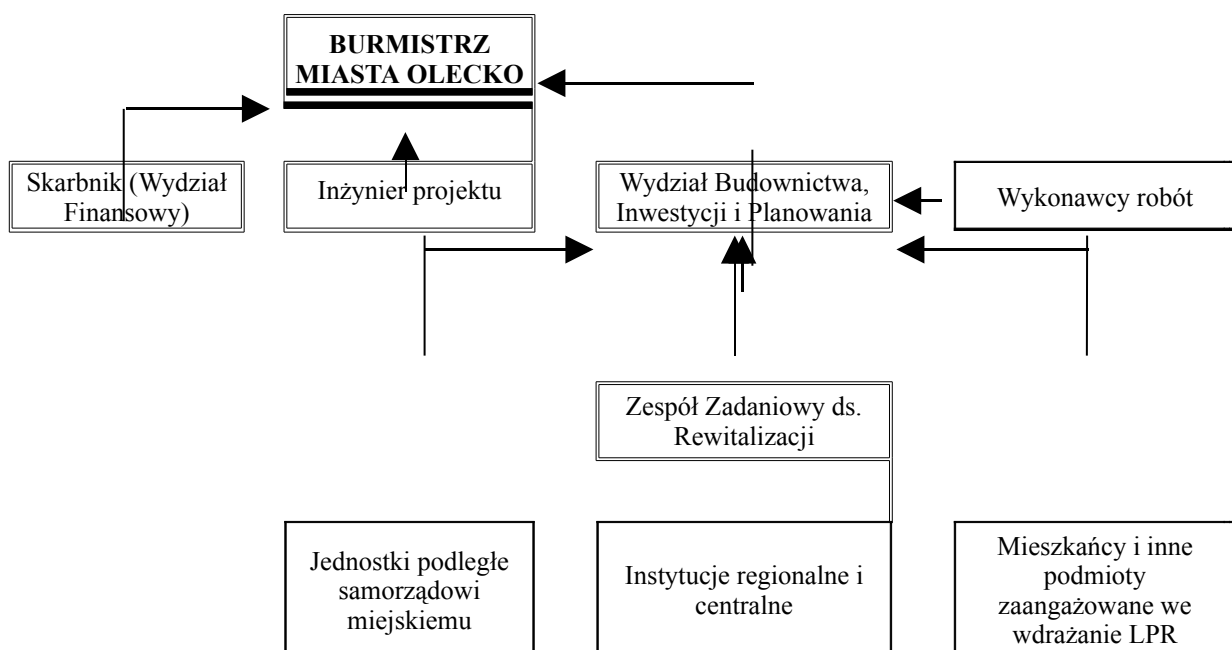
BURMISTRZ MIASTA OLECKO

Skarbnik (Wydział Finansowy)

Inżynier projektu

Wydział Budownictwa, Inwestycji i Planowania

Wykonawcy robót

Zespół Zadaniowy ds. Rewitalizacji

Jednostki podległe samorządowi miejskiemu

Instytucje regionalne i centralne

Mieszkańcy i inne podmioty zaangażowane we wdrażanie LPR